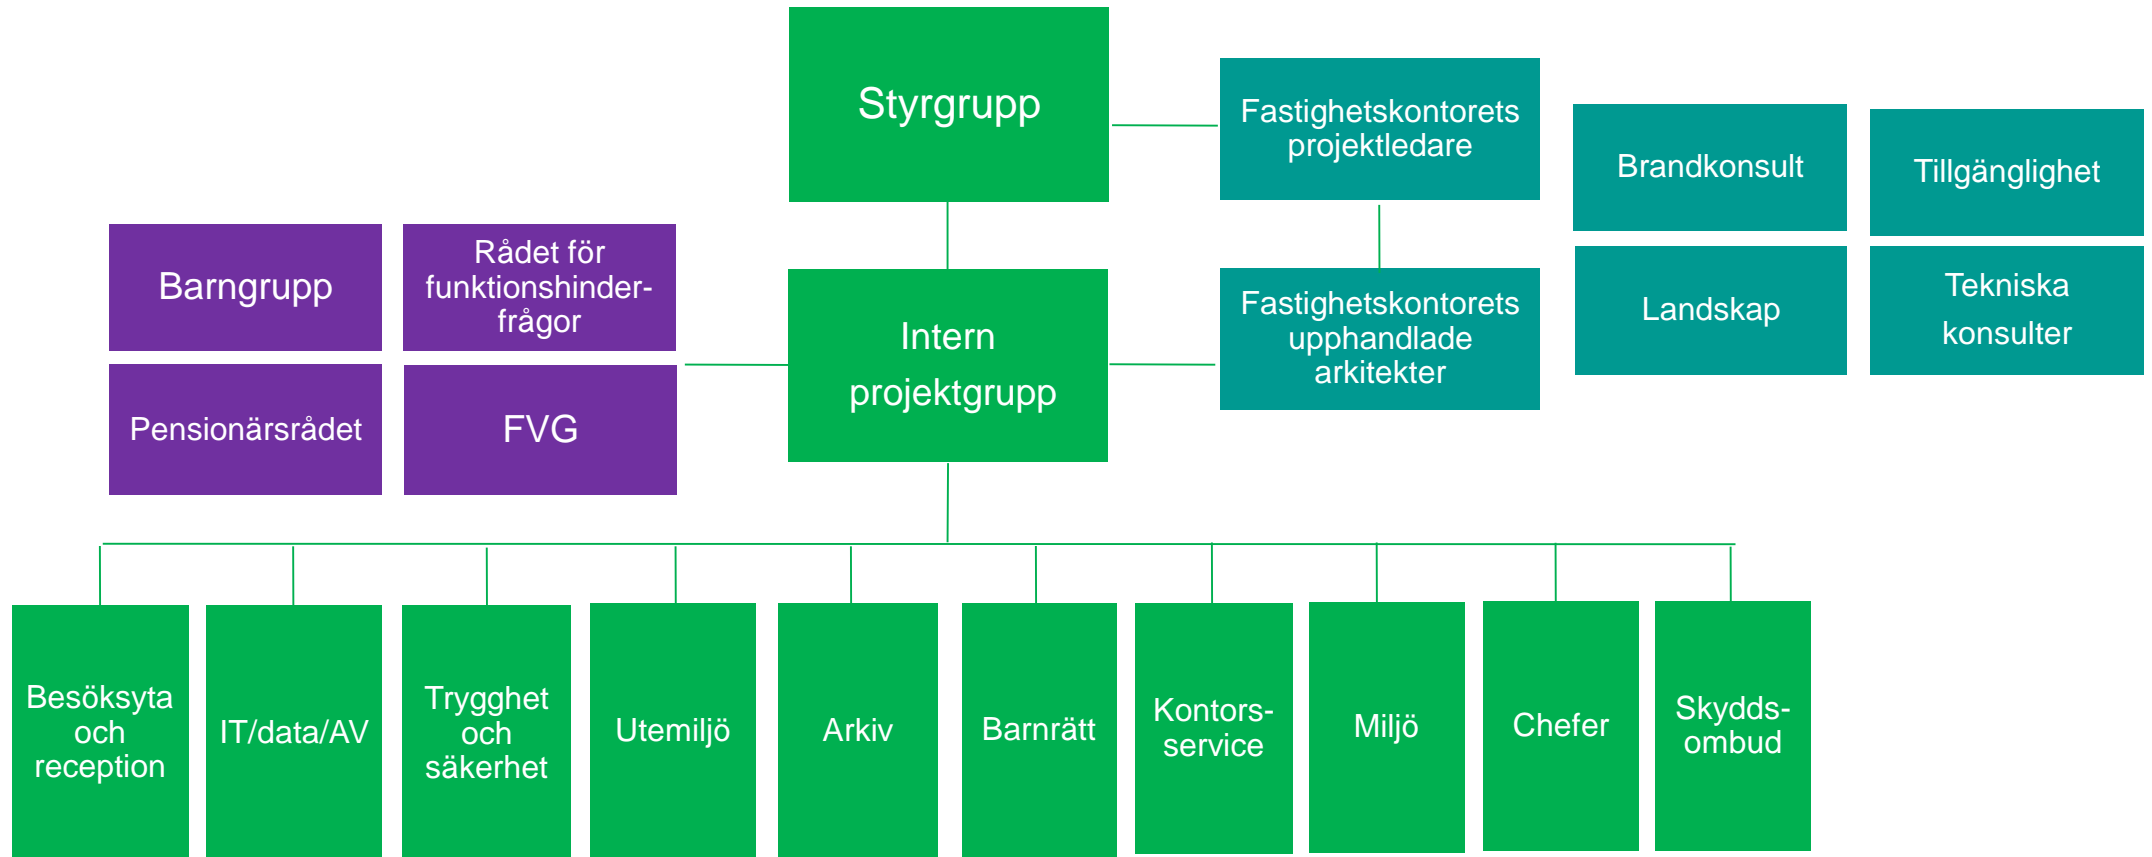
Styrgrupp

Fastighetskontorets projektledare

Brandkonsult

Tillgänglighet

Barngrupp

Rådet för funktionshinderfrågor

Intern projektgrupp

Fastighetskontorets upphandlade arkitekter

Landskap

Tekniska konsulter

Pensionärsrådet

FVG

Besöksyta och reception

IT/data/AV

Trygghet och säkerhet

Utemiljö

Arkiv

Barnrätt

Kontorsservice

Miljö

Chefer

Skyddsombud